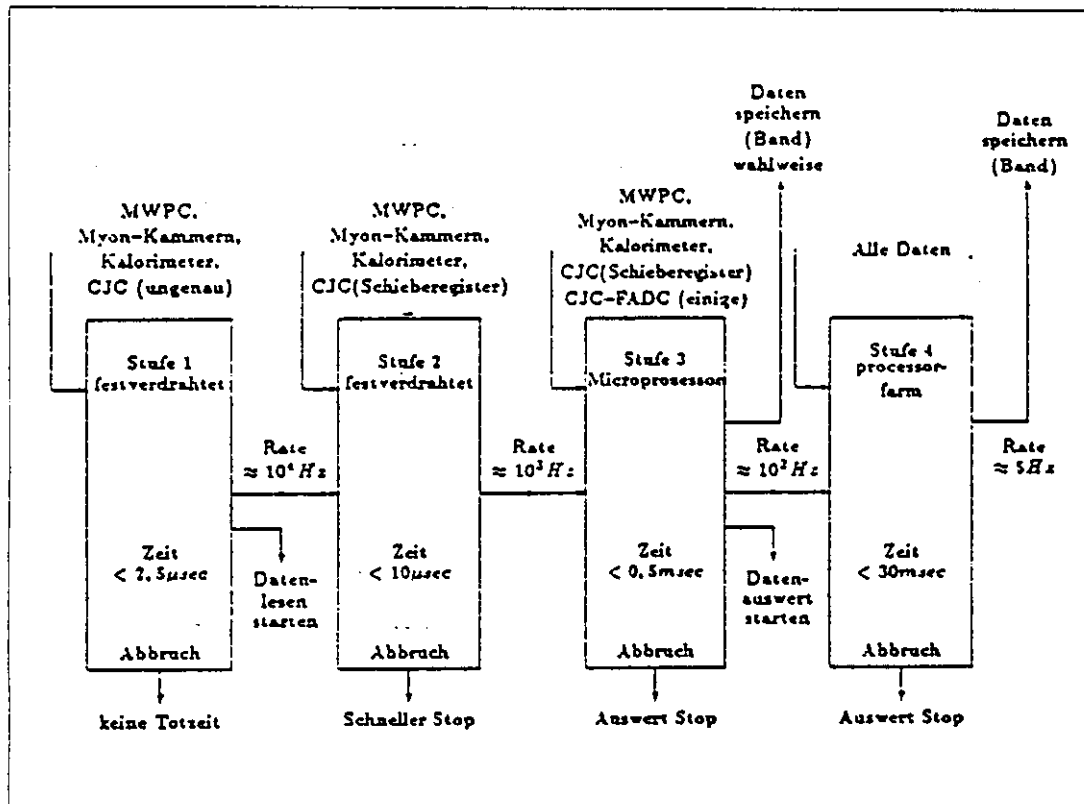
Daten speichern (Band) wahlweise

Daten speichern (Band)

MWPC, Myon-Kammern, Kalorimeter, CJC (ungenau)

MWPC, Myon-Kammern, Kalorimeter, CJC(Schieberegister)

MWPC, Myon-Kammern, Kalorimeter, CJC(Schieberegister) CJC-FADC (einige)

Alle Daten

Stufe 1 festverdrahtet

Stufe 2 festverdrahtet

Stufe 3 Microprozessor

Stufe 4 processorfarm

Rate $\approx 10^4 Hz$

Rate $\approx 10^3 Hz$

Rate $\approx 10^2 Hz$

Rate $\approx 5 Hz$

Zeit $< 2,5 \mu sec$

Daten-lesen starten

Zeit $< 10 \mu sec$

Zeit $< 0,5 msec$

Daten-auswert starten

Zeit $< 30 msec$

Abbruch

Abbruch

Abbruch

Abbruch

keine Totzeit

Schneller Stop

Auswert Stop

Auswert Stop